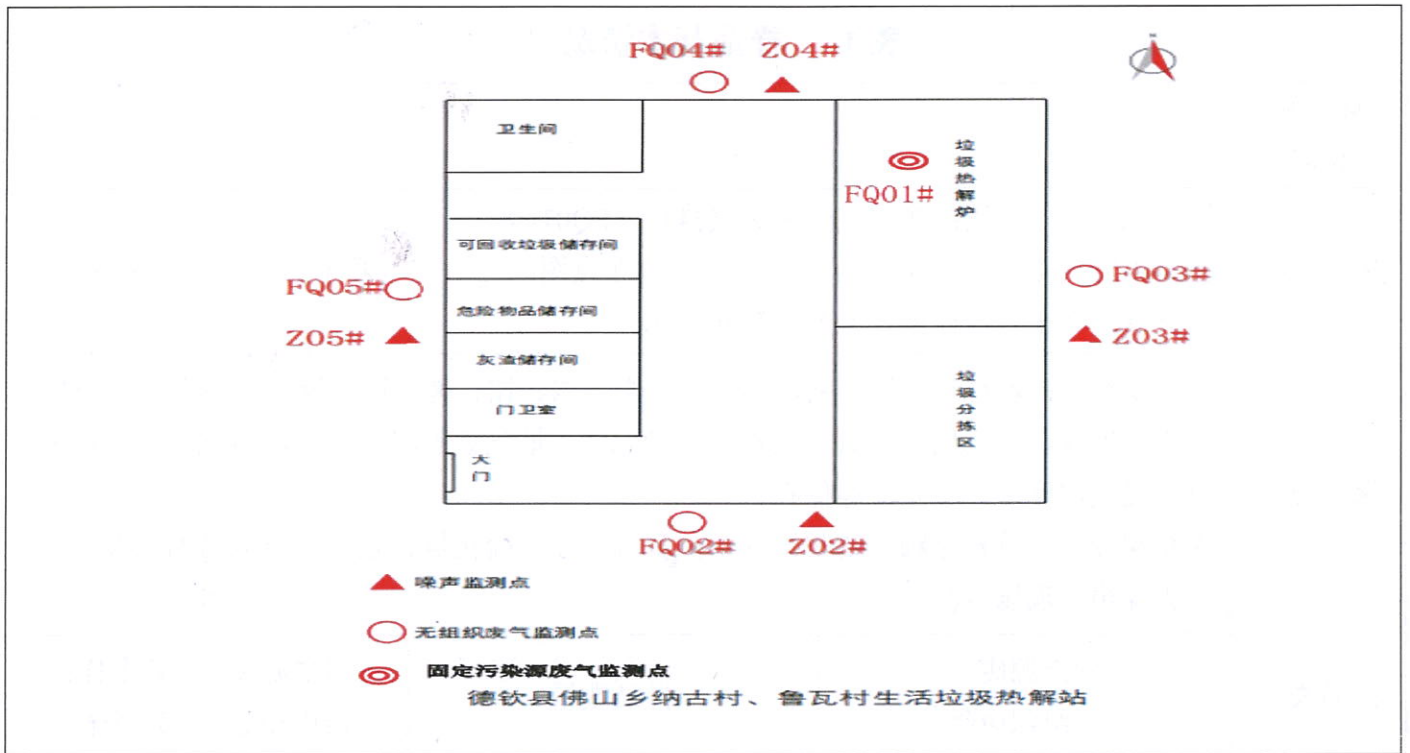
FQ04#　Z04#

卫生间

垃圾热解炉

FQ01#

可回收垃圾储存间

FQ05#

危险物品储存间

FQ03#

Z05#

Z03#

灰渣储存间

门卫室

垃圾分拣区

大门

FQ02#　Z02#

噪声监测点

无组织废气监测点

固定污染源废气监测点

德钦县佛山乡纳古村、鲁瓦村生活垃圾热解站